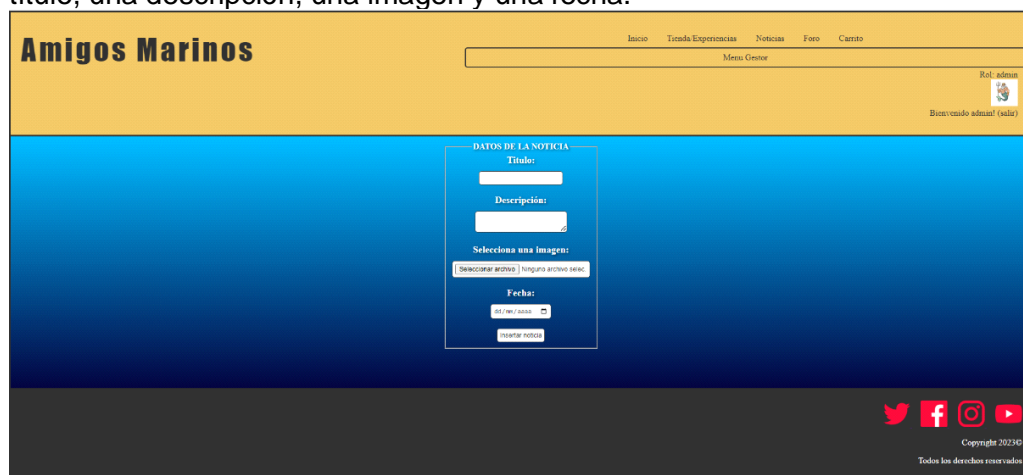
título, una descripción, una imagen y una fecha.

Amigos Marinos

Inicio Tienda/Experiencias Noticias Foro Carrito

Menu Gestor

Rol: admin

Bienvenido admin! (salir)

DATOS DE LA NOTICIA

Titulo:

Descripción:

Selecciona una imagen:

Seleccionar archivo Ninguno archivo selec.

Fecha:

dd/mm/aaaa

Insertar noticia

Copyright 2023©

Todos los derechos reservados